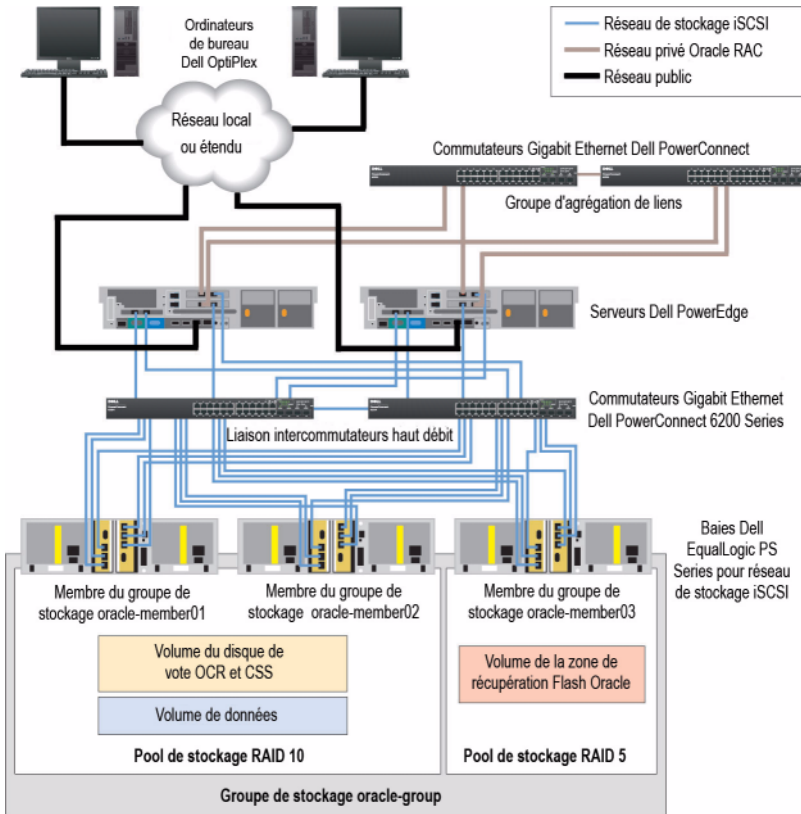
Réseau de stockage iSCSI
Réseau privé Oracle RAC
Réseau public

Ordinateurs de bureau Dell OptiPlex

Réseau local ou étendu

Commutateurs Gigabit Ethernet Dell PowerConnect

Groupe d'agrégation de liens

Serveurs Dell PowerEdge

Commutateurs Gigabit Ethernet Dell PowerConnect 6200 Series

Liaison intercommutateurs haut débit

Baies Dell EqualLogic PS Series pour réseau de stockage iSCSI

Membre du groupe de stockage oracle-member01

Membre du groupe de stockage oracle-member02

Membre du groupe de stockage oracle-member03

Volume du disque de vote OCR et CSS

Volume de données

Volume de la zone de récupération Flash Oracle

Pool de stockage RAID 10

Pool de stockage RAID 5

Groupe de stockage oracle-group